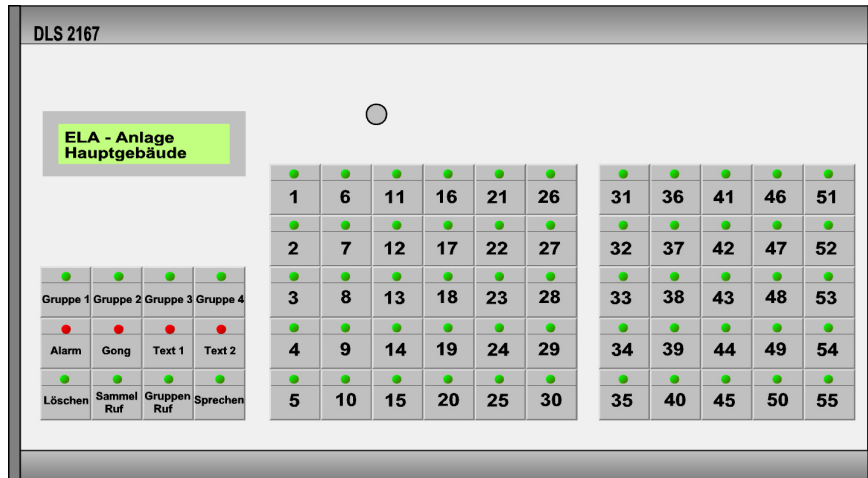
DLS 2167

ELA - Anlage
Hauptgebäude

| Gruppe 1 | Gruppe 2 | Gruppe 3 | Gruppe 4 |
|---|---|---|---|
| Alarm | Gong | Text 1 | Text 2 |
| Löschen | Sammel Ruf | Gruppen Ruf | Sprechen |

| 1 | 6 | 11 | 16 | 21 | 26 |
|---|---|---|---|---|---|
| 2 | 7 | 12 | 17 | 22 | 27 |
| 3 | 8 | 13 | 18 | 23 | 28 |
| 4 | 9 | 14 | 19 | 24 | 29 |
| 5 | 10 | 15 | 20 | 25 | 30 |

| 31 | 36 | 41 | 46 | 51 |
|---|---|---|---|---|
| 32 | 37 | 42 | 47 | 52 |
| 33 | 38 | 43 | 48 | 53 |
| 34 | 39 | 44 | 49 | 54 |
| 35 | 40 | 45 | 50 | 55 |